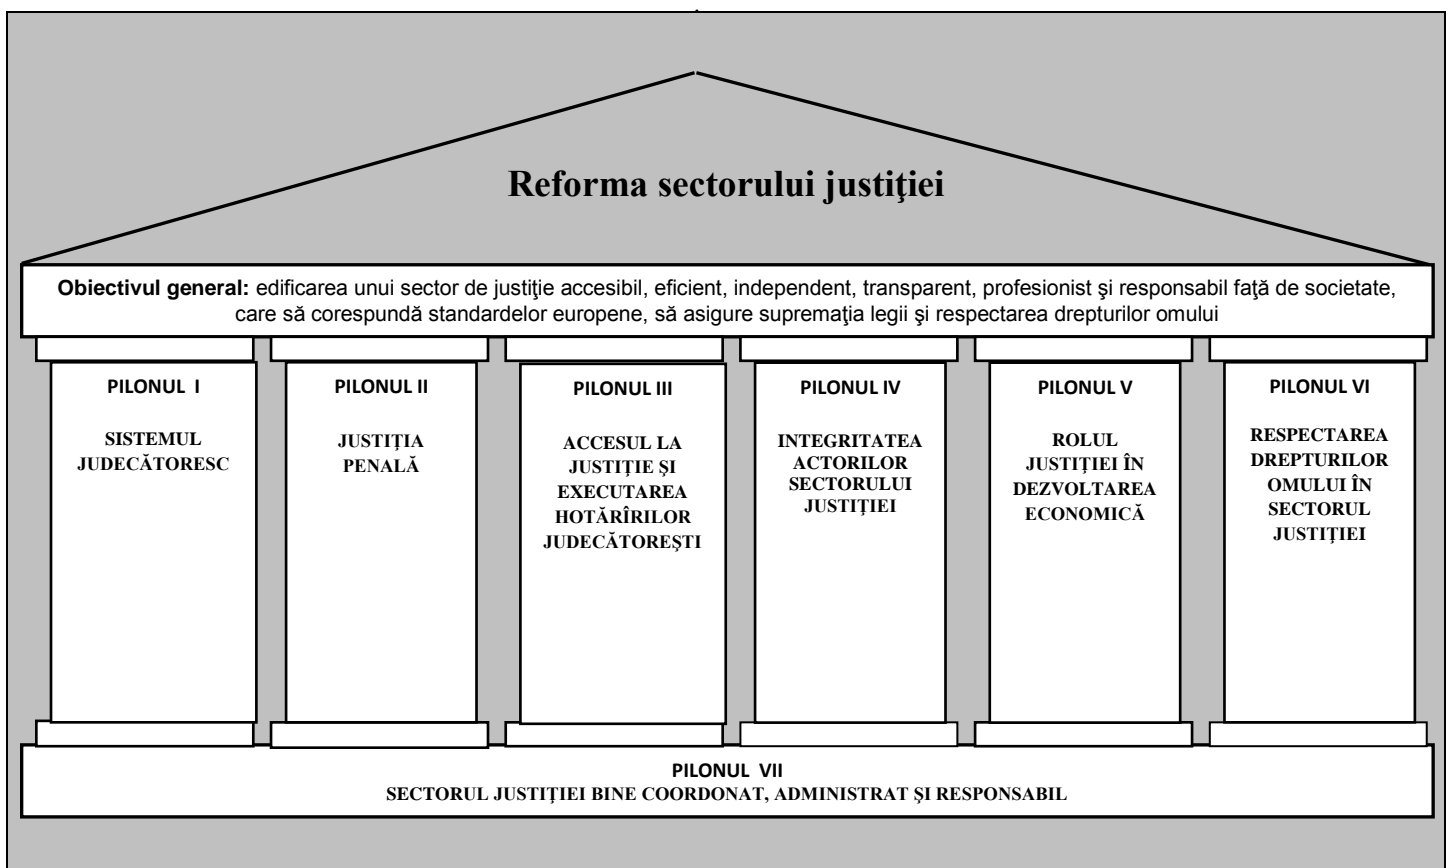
Reforma sectorului justiţiei

**Obiectivul general:** edificarea unui sector de justiţie accesibil, eficient, independent, transparent, profesionist şi responsabil faţă de societate, care să corespundă standardelor europene, să asigure supremaţia legii şi respectarea drepturilor omului

PILONUL I

SISTEMUL JUDECĂTORESC

PILONUL II

JUSTIŢIA PENALĂ

PILONUL III

ACCESUL LA JUSTIŢIE ŞI EXECUTAREA HOTĂRÎRILOR JUDECĂTOREŞTI

PILONUL IV

INTEGRITATEA ACTORILOR SECTORULUI JUSTIŢIEI

PILONUL V

ROLUL JUSTIŢIEI ÎN DEZVOLTAREA ECONOMICĂ

PILONUL VI

RESPECTAREA DREPTURILOR OMULUI ÎN SECTORUL JUSTIŢIEI

PILONUL VII
SECTORUL JUSTIŢIEI BINE COORDONAT, ADMINISTRAT ŞI RESPONSABIL